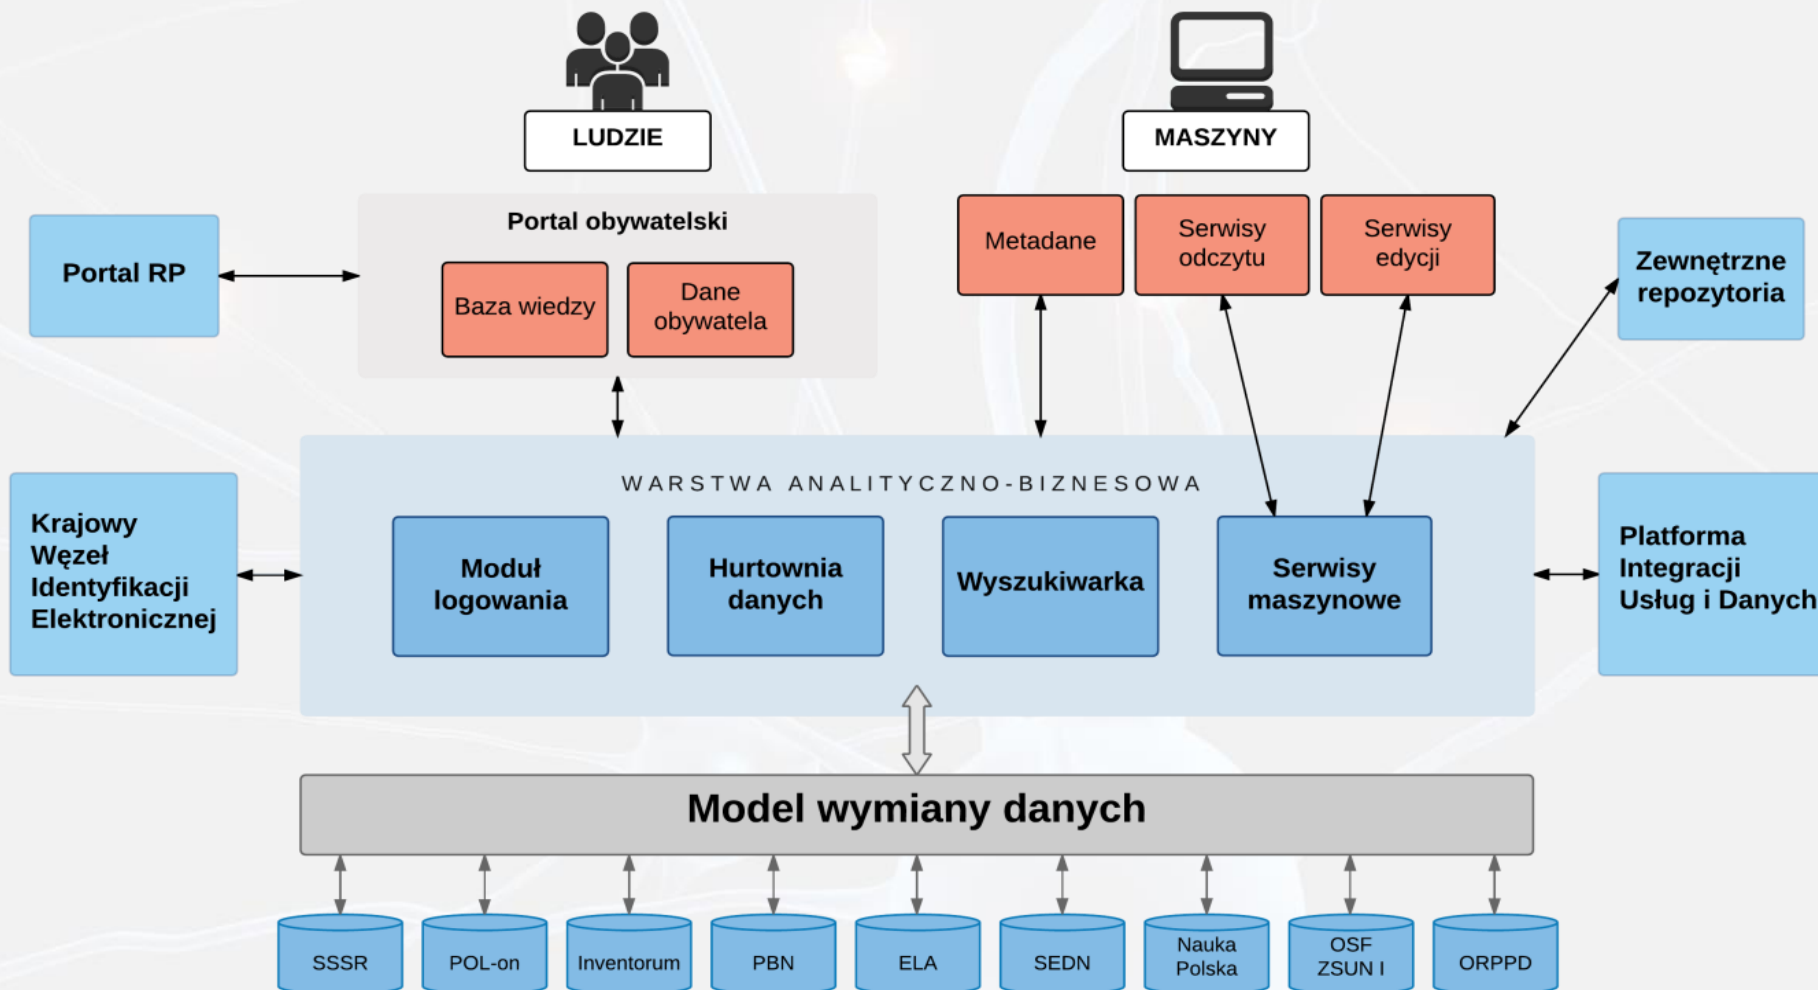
LUDZIE

MASZYNY

Portal RP

Portal obywatelski

Baza wiedzy

Dane obywatela

Metadane

Serwisy odczytu

Serwisy edycji

Zewnętrzne repozytoria

Krajowy Węzeł Identyfikacji Elektronicznej

WARSTWA ANALITYCZNO-BIZNESOWA

Moduł logowania

Hurtownia danych

Wyszukiwarka

Serwisy maszynowe

Platforma Integracji Usług i Danych

Model wymiany danych

SSSR

POL-on

Inventorum

PBN

ELA

SEDN

Nauka Polska

OSF ZSUN I

ORPPD